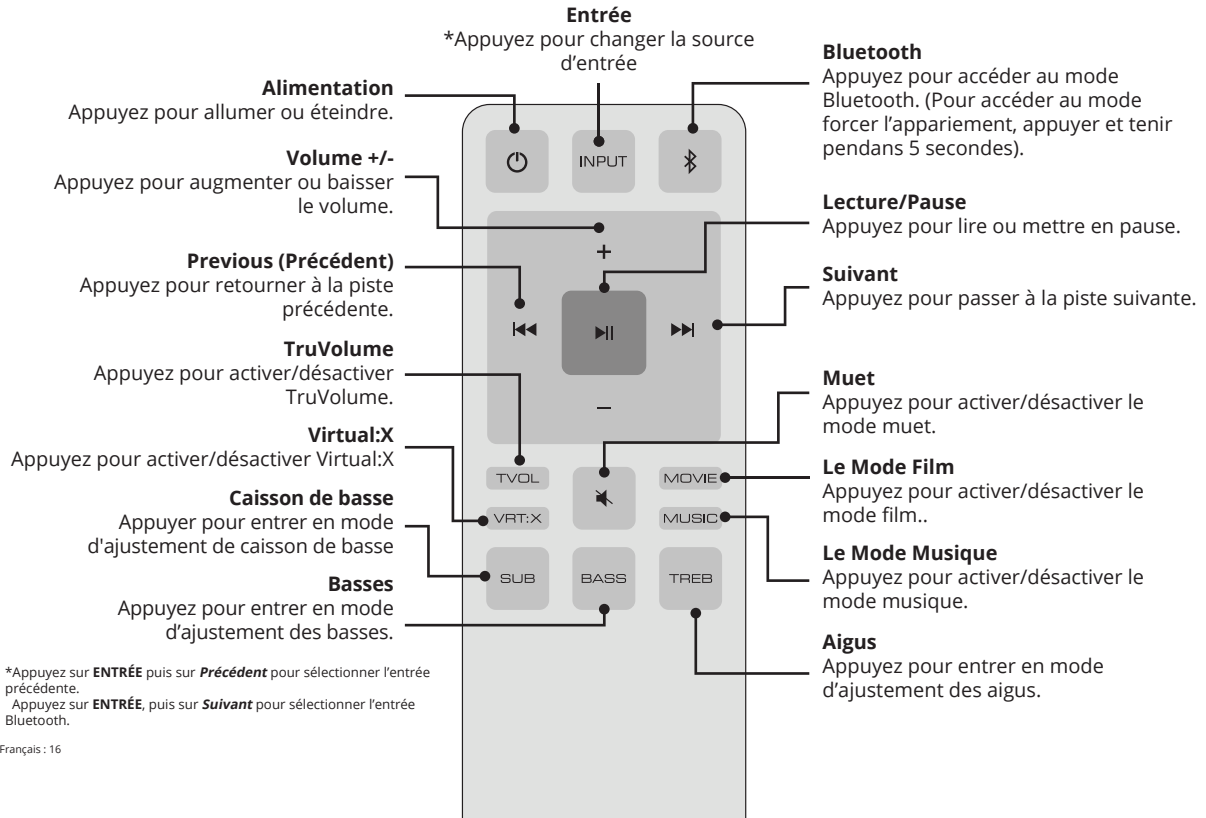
**Entrée**
*Appuyez pour changer la source d'entrée

**Alimentation**
Appuyez pour allumer ou éteindre.

**Bluetooth**
Appuyez pour accéder au mode Bluetooth. (Pour accéder au mode forcer l'appariement, appuyer et tenir pendans 5 secondes).

**Volume +/-**
Appuyez pour augmenter ou baisser le volume.

**Lecture/Pause**
Appuyez pour lire ou mettre en pause.

**Previous (Précédent)**
Appuyez pour retourner à la piste précédente.

**Suivant**
Appuyez pour passer à la piste suivante.

**TruVolume**
Appuyez pour activer/désactiver TruVolume.

**Muet**
Appuyez pour activer/désactiver le mode muet.

**Virtual:X**
Appuyez pour activer/désactiver Virtual:X

**Le Mode Film**
Appuyez pour activer/désactiver le mode film..

**Caisson de basse**
Appuyer pour entrer en mode d'ajustement de caisson de basse

**Le Mode Musique**
Appuyez pour activer/désactiver le mode musique.

**Basses**
Appuyez pour entrer en mode d'ajustement des basses.

**Aigus**
Appuyez pour entrer en mode d'ajustement des aigus.

INPUT
+
−
TVOL
MOVIE
VRT:X
MUSIC
SUB
BASS
TREB

*Appuyez sur **ENTRÉE** puis sur ***Précédent*** pour sélectionner l'entrée précédente.
Appuyez sur **ENTRÉE**, puis sur ***Suivant*** pour sélectionner l'entrée Bluetooth.

Français : 16